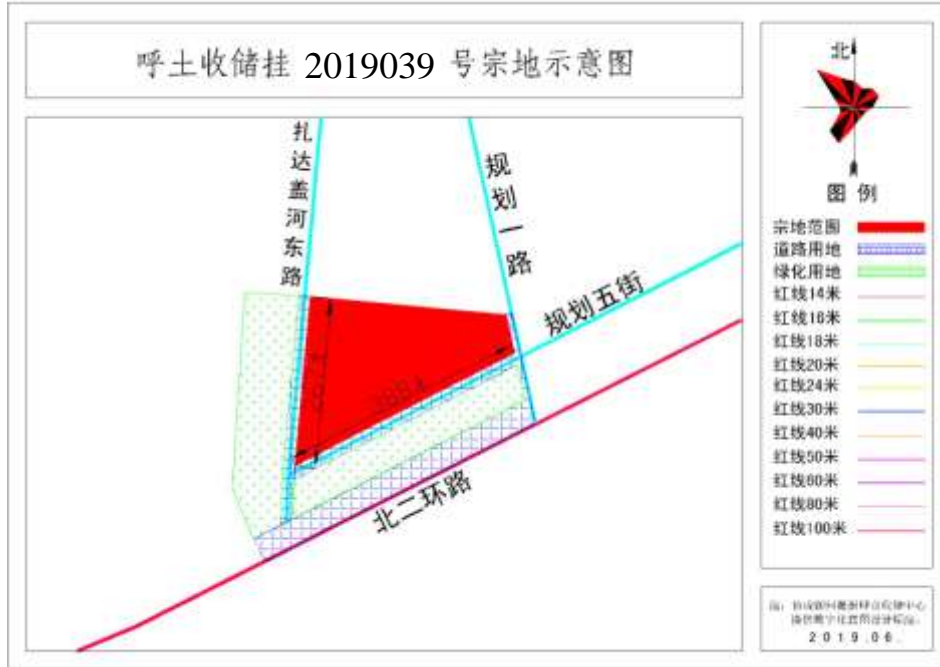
呼土收储挂 2019039 号宗地示意图

扎达盖河东路

规划一路

规划五街

北二环路

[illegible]

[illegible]

北

图例

宗地范围
道路用地
绿化用地
红线14米
红线16米
红线18米
红线20米
红线24米
红线30米
红线40米
红线50米
红线60米
红线80米
红线100米

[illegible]
2019.06.